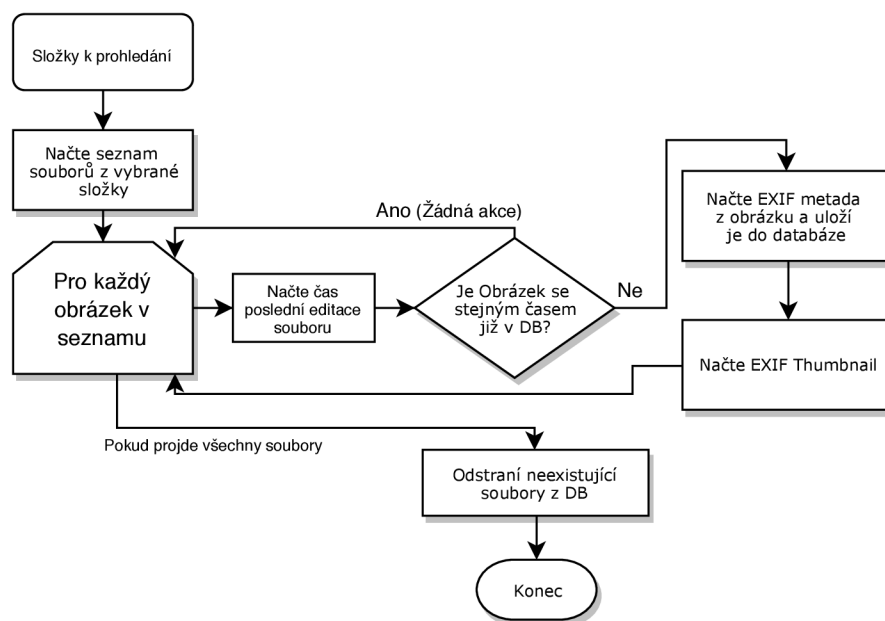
Složky k prohledání

Načte seznam souborů z vybrané složky

Ano (Žádná akce)

Pro každý obrázek v seznamu

Načte čas poslední editace souboru

Je Obrázek se stejným časem již v DB?

Ne

Načte EXIF metada z obrázku a uloží je do databáze

Načte EXIF Thumbnail

Pokud projde všechny soubory

Odstraní neexistující soubory z DB

Konec